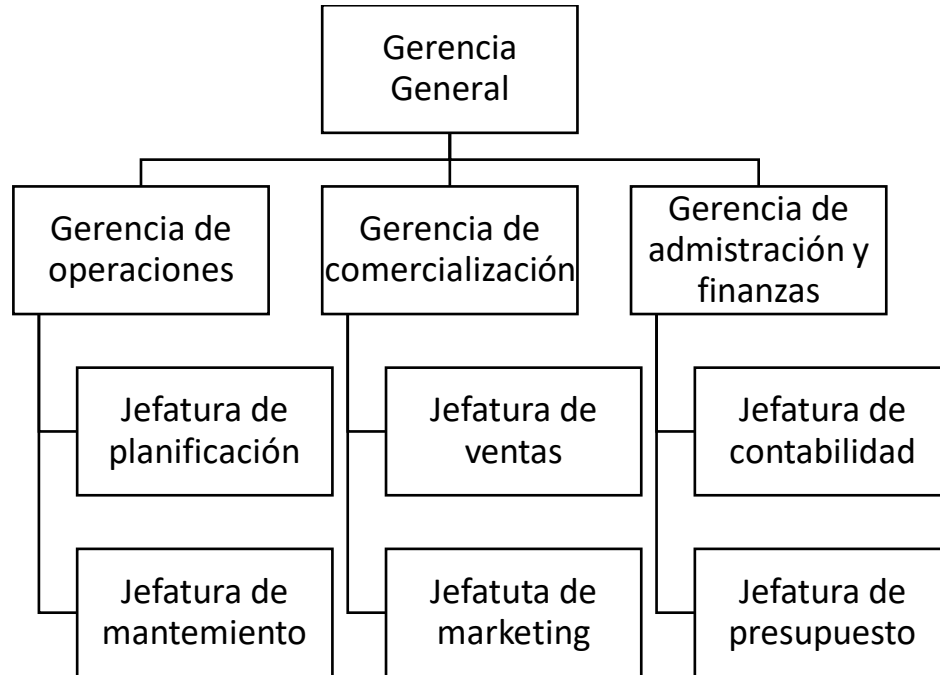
Gerencia General

Gerencia de operaciones

Gerencia de comercialización

Gerencia de admistración y finanzas

Jefatura de planificación

Jefatura de mantemiento

Jefatura de ventas

Jefatuta de marketing

Jefatura de contabilidad

Jefatura de presupuesto